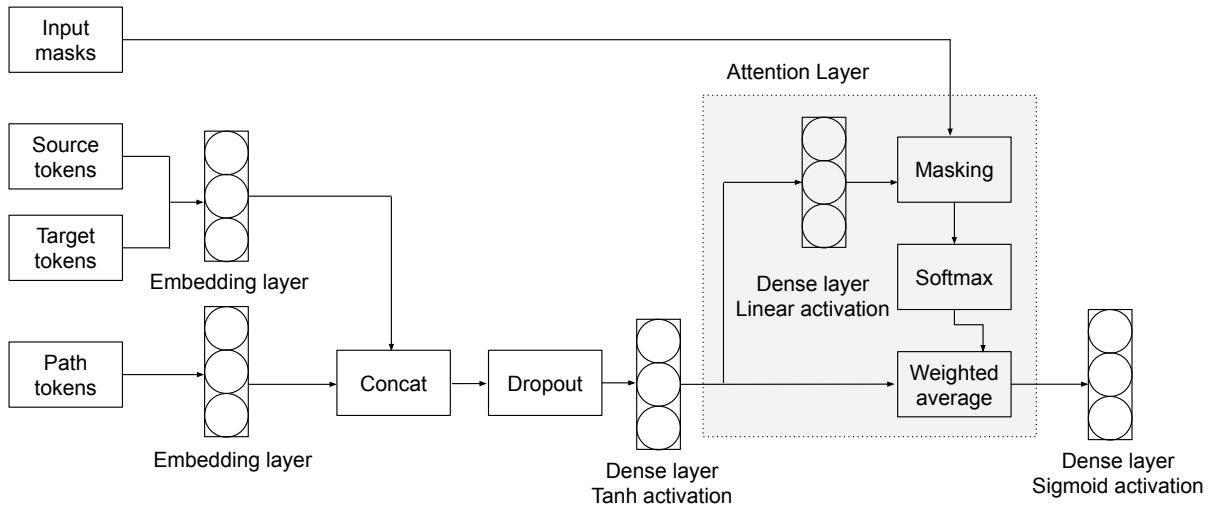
Input masks

Attention Layer

Source tokens

Target tokens

Embedding layer

Masking

Dense layer Linear activation

Softmax

Path tokens

Concat

Dropout

Weighted average

Embedding layer

Dense layer Tanh activation

Dense layer Sigmoid activation